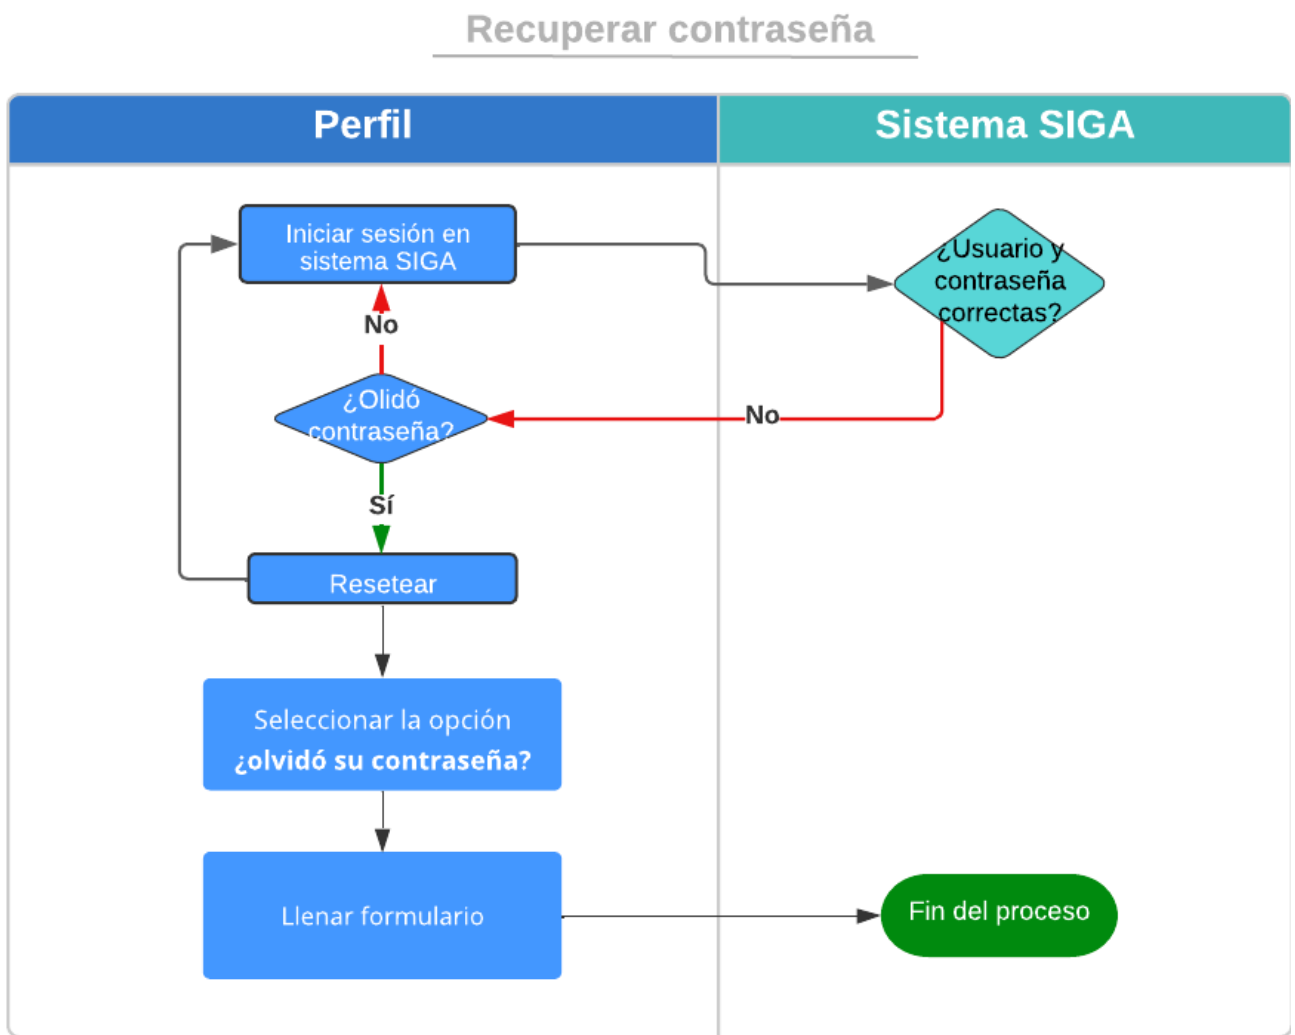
Recuperar contraseña

Perfil

Sistema SIGA

Iniciar sesión en sistema SIGA

¿Usuario y contraseña correctas?

No

¿Olidó contraseña?

No

Sí

Resetear

Seleccionar la opción **¿olvidó su contraseña?**

Llenar formulario

Fin del proceso